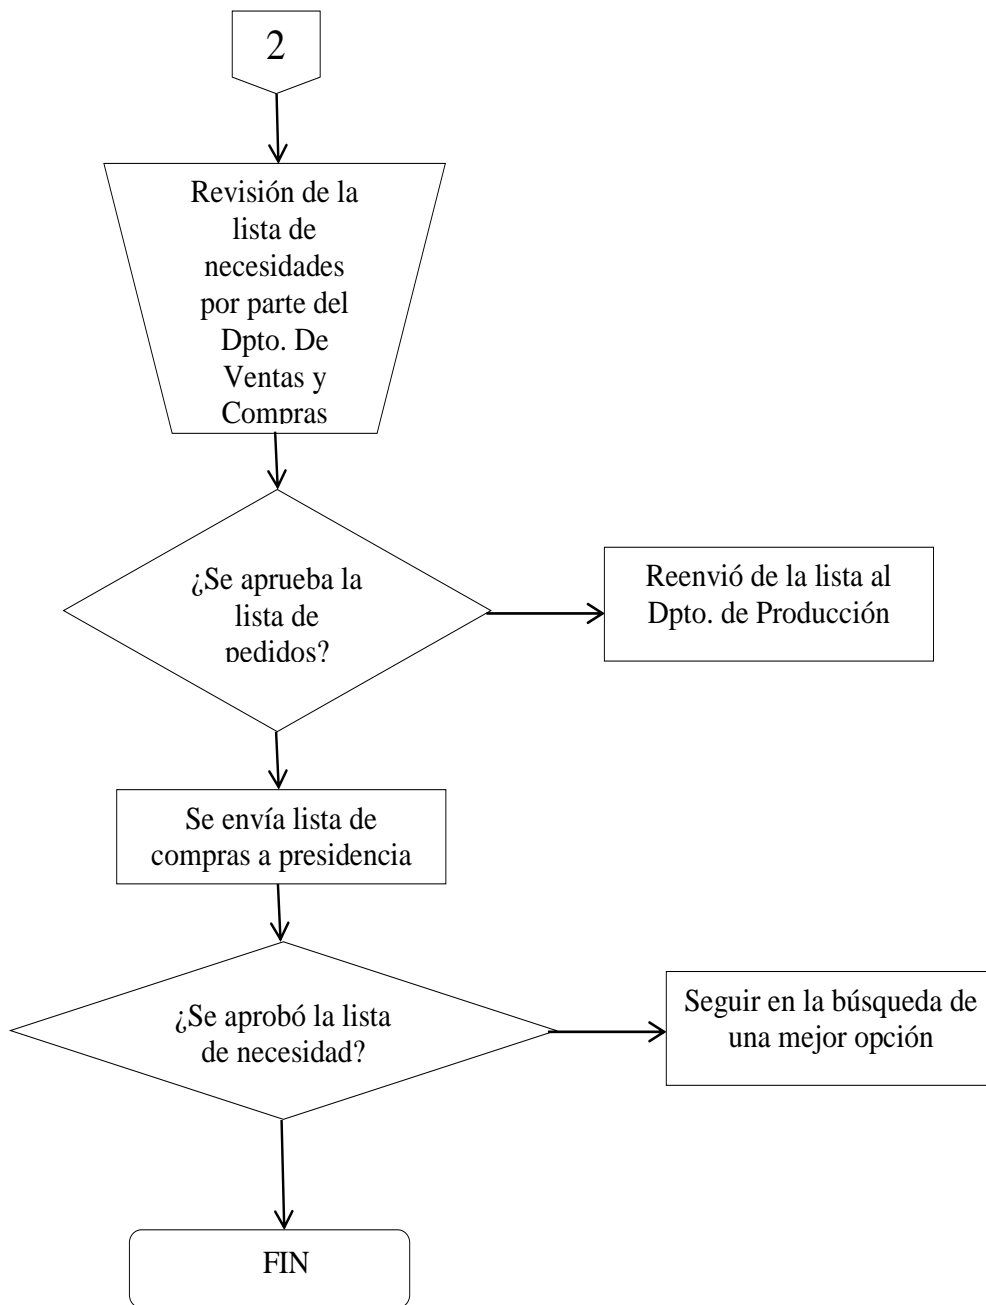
2

Revisión de la lista de necesidades por parte del Dpto. De Ventas y Compras

¿Se aprueba la lista de pedidos?

Reenvió de la lista al Dpto. de Producción

Se envía lista de compras a presidencia

¿Se aprobó la lista de necesidad?

Seguir en la búsqueda de una mejor opción

FIN